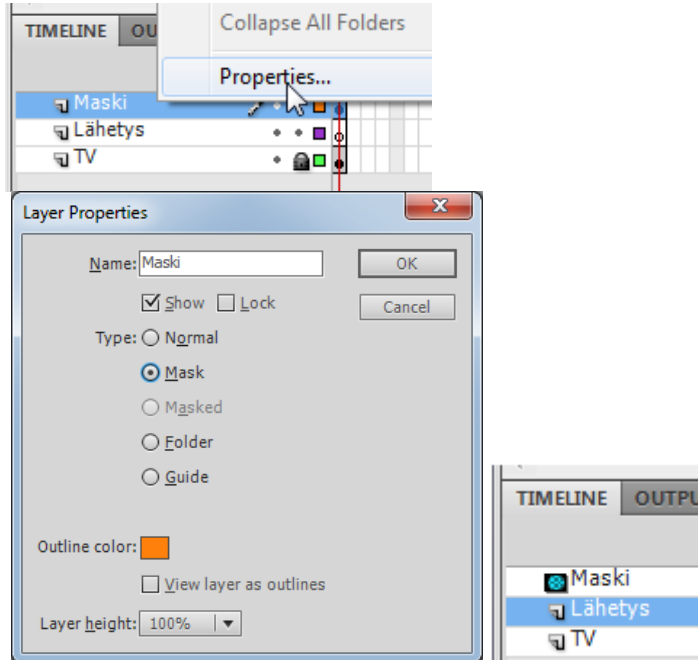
TIMELINE OU

Collapse All Folders

Properties...

Maski

Lähetys

TV

Layer Properties

Name: Maski

OK

Cancel

Show Lock

Type: Normal

Mask

Masked

Folder

Guide

Outline color:

View layer as outlines

Layer height: 100%

TIMELINE OUTPU

Maski

Lähetys

TV